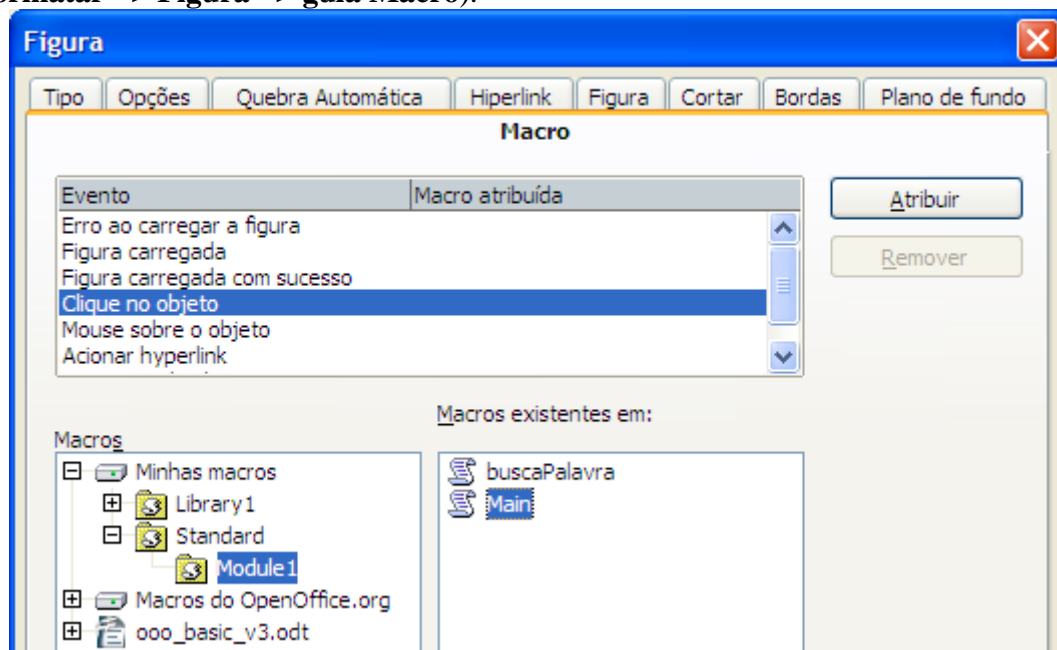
ormatar → Figura → guia Macro).

Figura

Tipo | Opções | Quebra Automática | Hiperlink | Figura | Cortar | Bordas | Plano de fundo

Macro

| Evento | Macro atribuída |
|---|---|
| Erro ao carregar a figura | |
| Figura carregada | |
| Figura carregada com sucesso | |
| Clique no objeto | |
| Mouse sobre o objeto | |
| Acionar hyperlink | |

Atribuir

Remover

Macros

Minhas macros
Library1
Standard
Module1
Macros do OpenOffice.org
ooo_basic_v3.odt

Macros existentes em:

buscaPalavra
Main